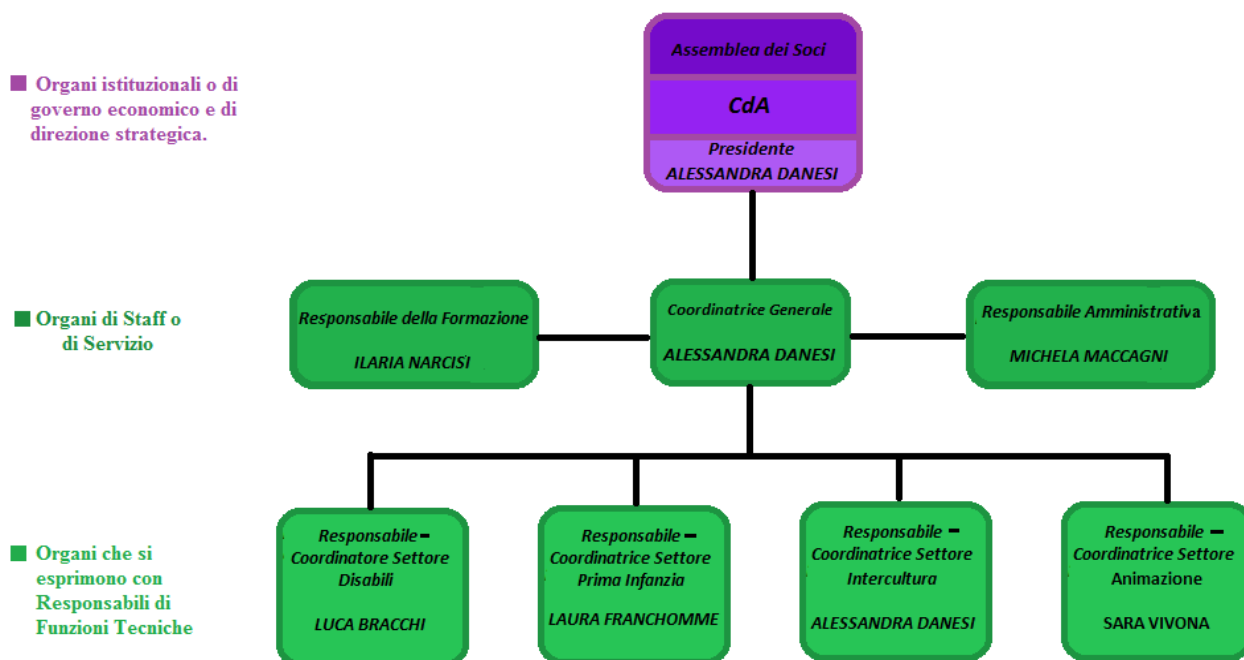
■ Organi istituzionali o di governo economico e di direzione strategica.

Assemblea dei Soci

CdA

Presidente
ALESSANDRA DANESI

■ Organi di Staff o di Servizio

Responsabile della Formazione
ILARIA NARCISI

Coordinatrice Generale
ALESSANDRA DANESI

Responsabile Amministrativa
MICHELA MACCAGNI

■ Organi che si esprimono con Responsabili di Funzioni Tecniche

Responsabile – Coordinatore Settore Disabili
LUCA BRACCHI

Responsabile – Coordinatrice Settore Prima Infanzia
LAURA FRANCHOMME

Responsabile – Coordinatrice Settore Intercultura
ALESSANDRA DANESI

Responsabile – Coordinatrice Settore Animazione
SARA VIVONA